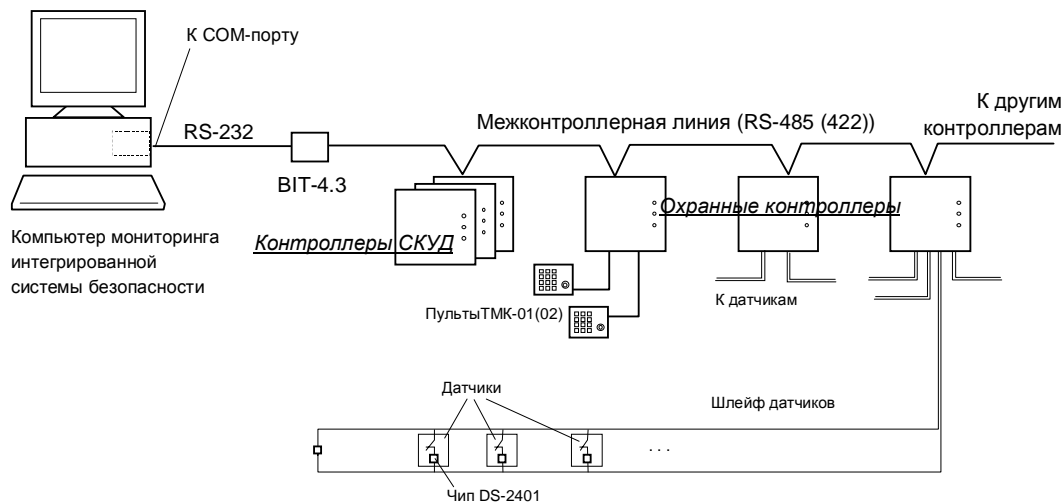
К COM-порту

RS-232

BIT-4.3

Межконтроллерная линия (RS-485 (422))

К другим контроллерам

Компьютер мониторинга интегрированной системы безопасности

Контроллеры СКУД

Охранные контроллеры

ПультыТМК-01(02)

К датчикам

Датчики

Шлейф датчиков

. . .

Чип DS-2401